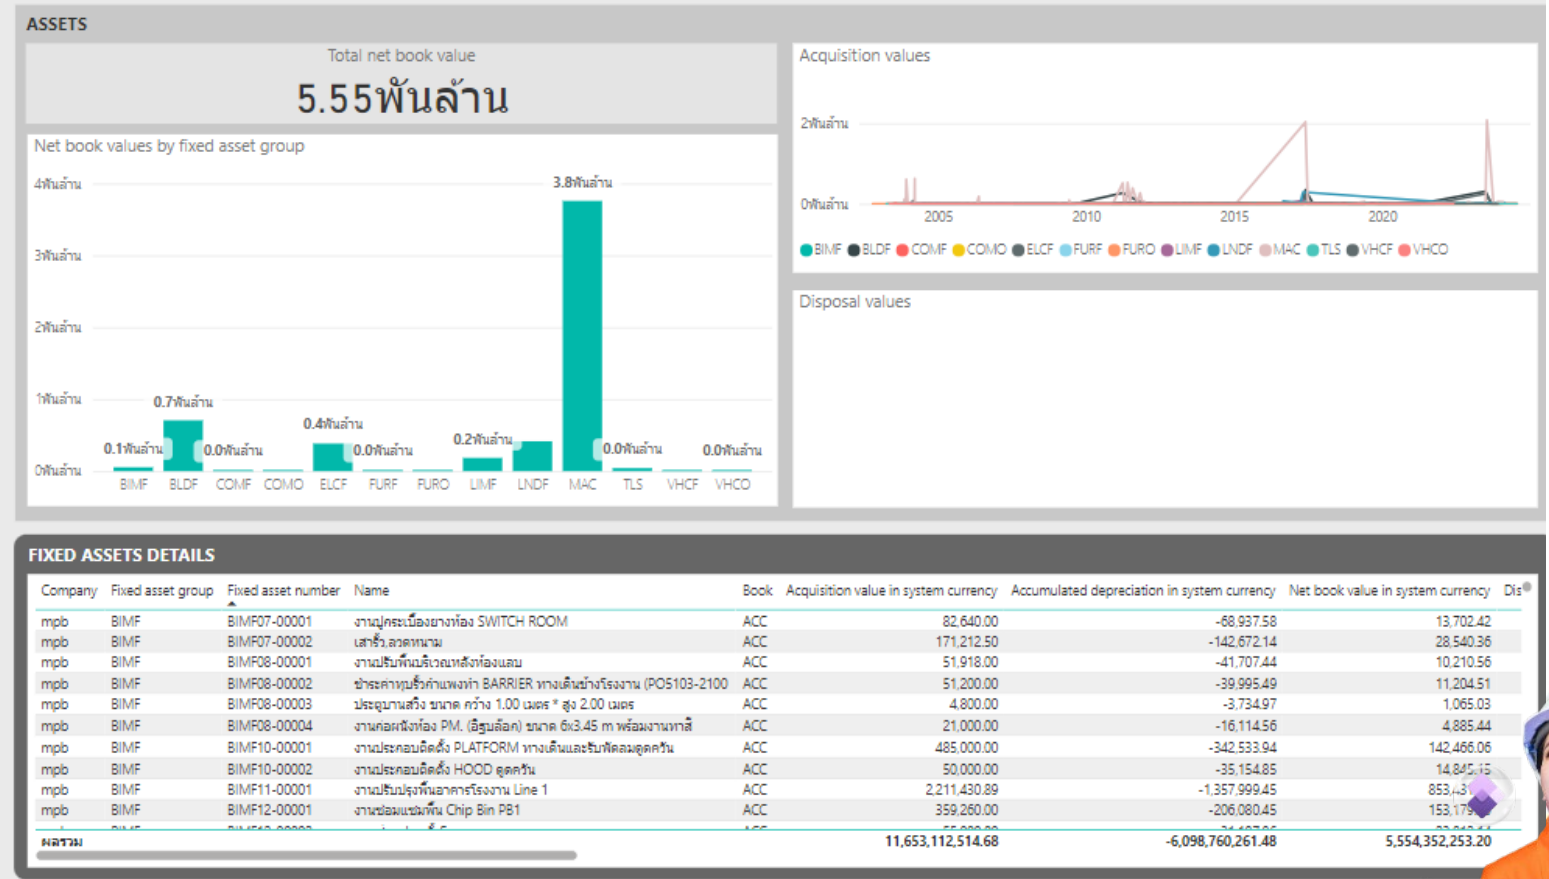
ASSETS

Total net book value

5.55พันล้าน

Net book values by fixed asset group

4พันล้าน
3พันล้าน
2พันล้าน
1พันล้าน
0พันล้าน

0.1พันล้าน 0.7พันล้าน 0.0พันล้าน 0.4พันล้าน 0.0พันล้าน 0.2พันล้าน 3.8พันล้าน 0.0พันล้าน 0.0พันล้าน

BIMF BLDF COMF COMO ELCF FURF FURO LIMF LNDF MAC TLS VHCF VHCO

Acquisition values

2พันล้าน
0พันล้าน
2005 2010 2015 2020

BIMF BLDF COMF COMO ELCF FURF FURO LIMF LNDF MAC TLS VHCF VHCO

Disposal values

FIXED ASSETS DETAILS

| Company | Fixed asset group | Fixed asset number | Name | Book | Acquisition value in system currency | Accumulated depreciation in system currency | Net book value in system currency | Dis |
|---|---|---|---|---|---|---|---|---|
| mpb | BIMF | BIMF07-00001 | งานปูกระเบื้องยางห้อง SWITCH ROOM | ACC | 82,640.00 | -68,937.58 | 13,702.42 | |
| mpb | BIMF | BIMF07-00002 | เสารั้ว,ลวดหนาม | ACC | 171,212.50 | -142,672.14 | 28,540.36 | |
| mpb | BIMF | BIMF08-00001 | งานปรับพื้นบริเวณหลังห้องแลบ | ACC | 51,918.00 | -41,707.44 | 10,210.56 | |
| mpb | BIMF | BIMF08-00002 | ชำระค่าทุบรั้วกำแพงทำ BARRIER ทางเดินข้างโรงงาน (PO5103-2100 | ACC | 51,200.00 | -39,995.49 | 11,204.51 | |
| mpb | BIMF | BIMF08-00003 | ประตูบานสวิง ขนาด กว้าง 1.00 เมตร * สูง 2.00 เมตร | ACC | 4,800.00 | -3,734.97 | 1,065.03 | |
| mpb | BIMF | BIMF08-00004 | งานก่อผนังห้อง PM. (อิฐบล็อก) ขนาด 6x3.45 m พร้อมงานทาสี | ACC | 21,000.00 | -16,114.56 | 4,885.44 | |
| mpb | BIMF | BIMF10-00001 | งานประกอบติดตั้ง PLATFORM ทางเดินและรับพัดลมดูดควัน | ACC | 485,000.00 | -342,533.94 | 142,466.06 | |
| mpb | BIMF | BIMF10-00002 | งานประกอบติดตั้ง HOOD ดูดควัน | ACC | 50,000.00 | -35,154.85 | 14,845.15 | |
| mpb | BIMF | BIMF11-00001 | งานปรับปรุงพื้นอาคารโรงงาน Line 1 | ACC | 2,211,430.89 | -1,357,999.45 | 853,4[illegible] | |
| mpb | BIMF | BIMF12-00001 | งานซ่อมแซมพื้น Chip Bin PB1 | ACC | 359,260.00 | -206,080.45 | 153,17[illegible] | |
| ผลรวม | | | | | 11,653,112,514.68 | -6,098,760,261.48 | 5,554,352,253.20 | |